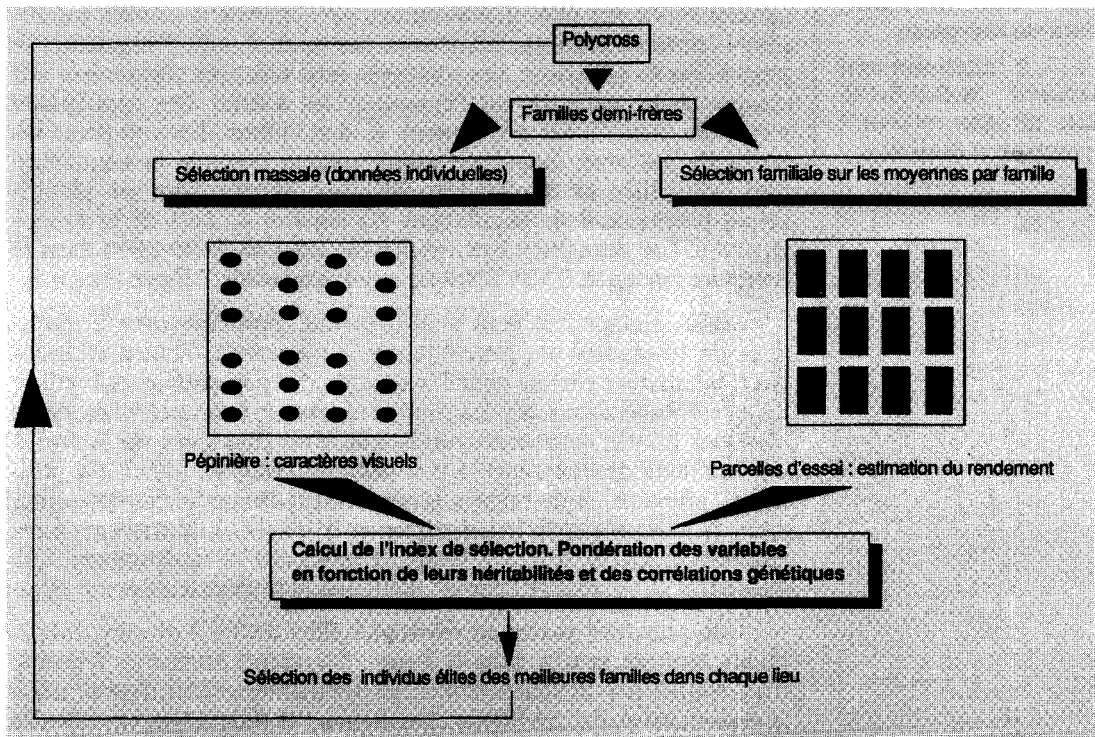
Polycross

Familles demi-frères

Sélection massale (données individuelles)

Sélection familiale sur les moyennes par famille

Pépinière : caractères visuels

Parcelles d'essai : estimation du rendement

Calcul de l'index de sélection. Pondération des variables en fonction de leurs héritabilités et des corrélations génétiques

Sélection des individus élites des meilleures familles dans chaque lieu